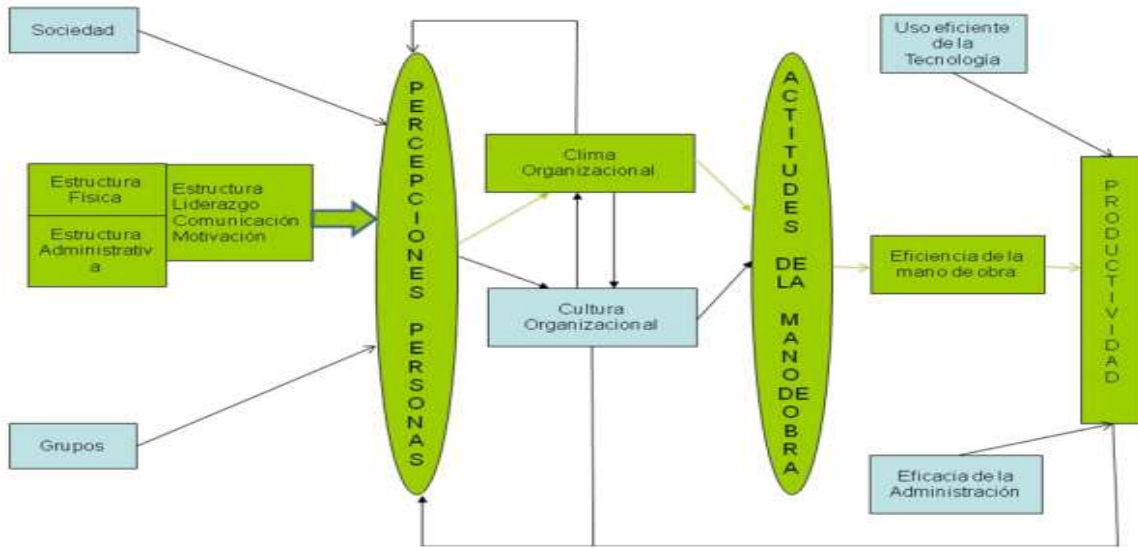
Sociedad

Estructura Física

Estructura Administrativa

Estructura Liderazgo Comunicación Motivación

Grupos

PERCEPCIONES PERSONAS

Clima Organizacional

Cultura Organizacional

ACTITUDES DE LA MANO DE OBRA

Eficiencia de la mano de obra

Uso eficiente de la Tecnología

Eficacia de la Administración

PRODUCTIVIDAD